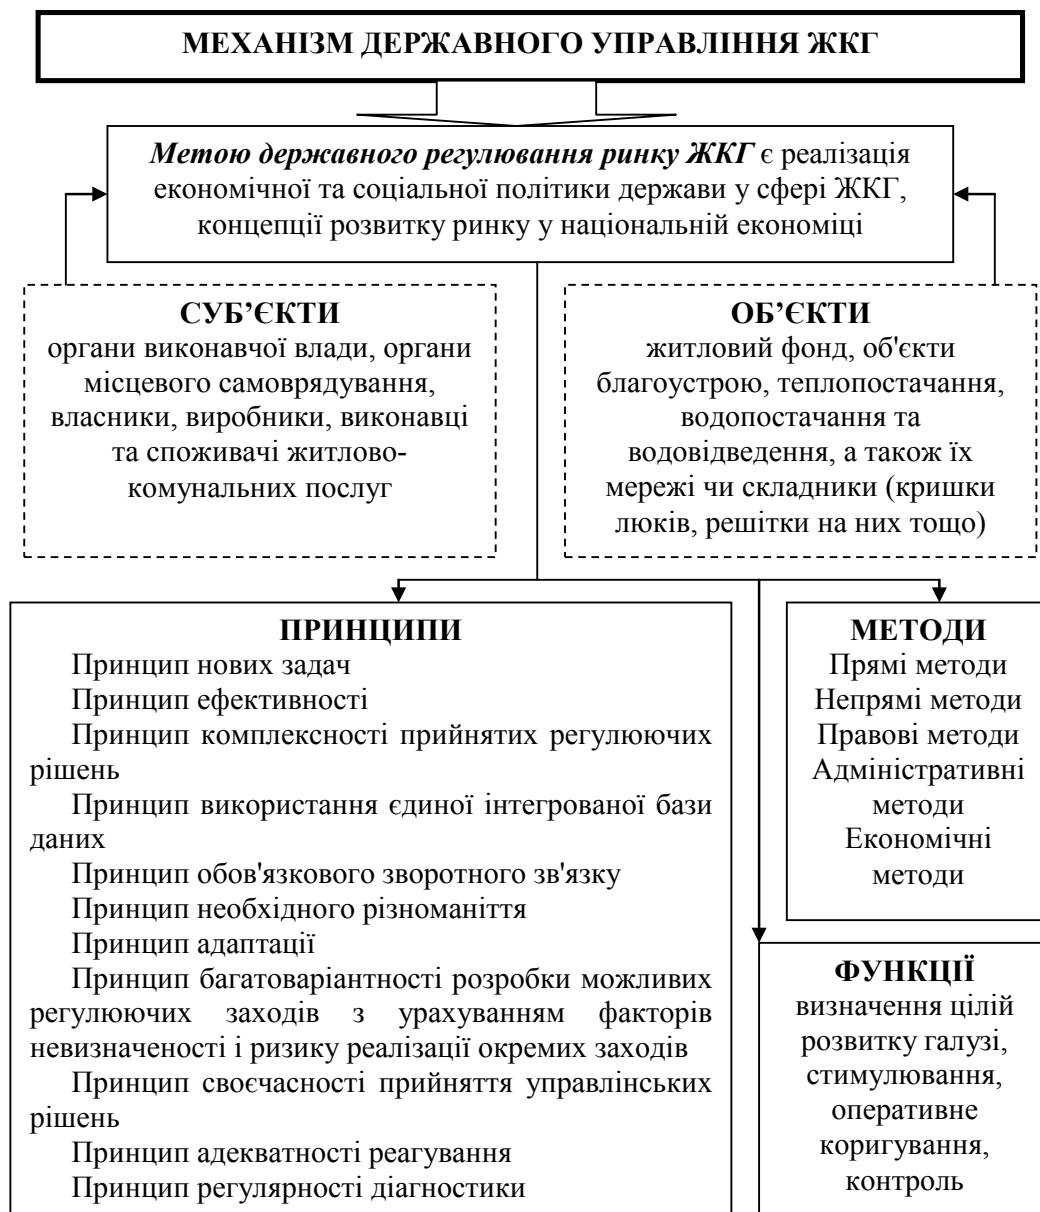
МЕХАНІЗМ ДЕРЖАВНОГО УПРАВЛІННЯ ЖКГ

*Метою державного регулювання ринку ЖКГ* є реалізація економічної та соціальної політики держави у сфері ЖКГ, концепції розвитку ринку у національній економіці

СУБ'ЄКТИ
органи виконавчої влади, органи місцевого самоврядування, власники, виробники, виконавці та споживачі житлово-комунальних послуг

ОБ'ЄКТИ
житловий фонд, об'єкти благоустрою, теплопостачання, водопостачання та водовідведення, а також їх мережі чи складники (кришки люків, решітки на них тощо)

ПРИНЦИПИ
Принцип нових задач
Принцип ефективності
Принцип комплексності прийнятих регулюючих рішень
Принцип використання єдиної інтегрованої бази даних
Принцип обов'язкового зворотного зв'язку
Принцип необхідного різноманіття
Принцип адаптації
Принцип багатоваріантності розробки можливих регулюючих заходів з урахуванням факторів невизначеності і ризику реалізації окремих заходів
Принцип своєчасності прийняття управлінських рішень
Принцип адекватності реагування
Принцип регулярності діагностики

МЕТОДИ
Прямі методи
Непрямі методи
Правові методи
Адміністративні методи
Економічні методи

ФУНКЦІЇ
визначення цілій розвитку галузі, стимулювання, оперативне коригування, контроль